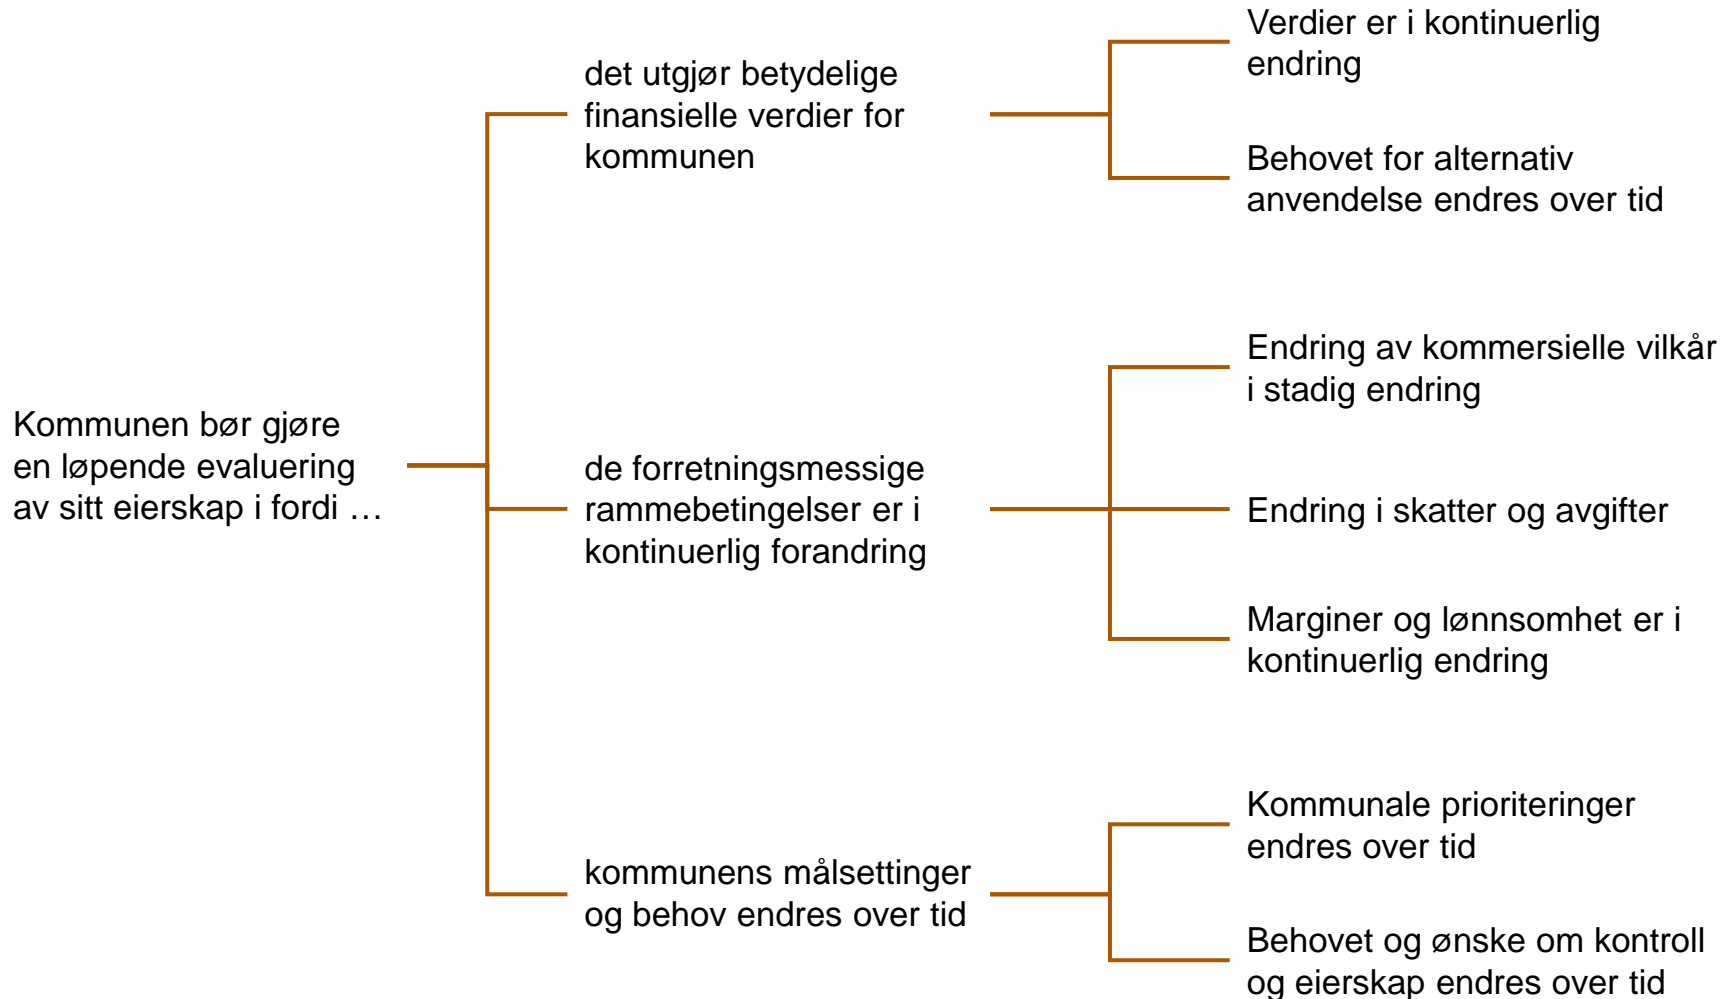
Kommunen bør gjøre en løpende evaluering av sitt eierskap i fordi …

det utgjør betydelige finansielle verdier for kommunen

Verdier er i kontinuerlig endring

Behovet for alternativ anvendelse endres over tid

de forretningsmessige rammebetingelser er i kontinuerlig forandring

Endring av kommersielle vilkår i stadig endring

Endring i skatter og avgifter

Marginer og lønnsomhet er i kontinuerlig endring

kommunens målsettinger og behov endres over tid

Kommunale prioriteringer endres over tid

Behovet og ønske om kontroll og eierskap endres over tid